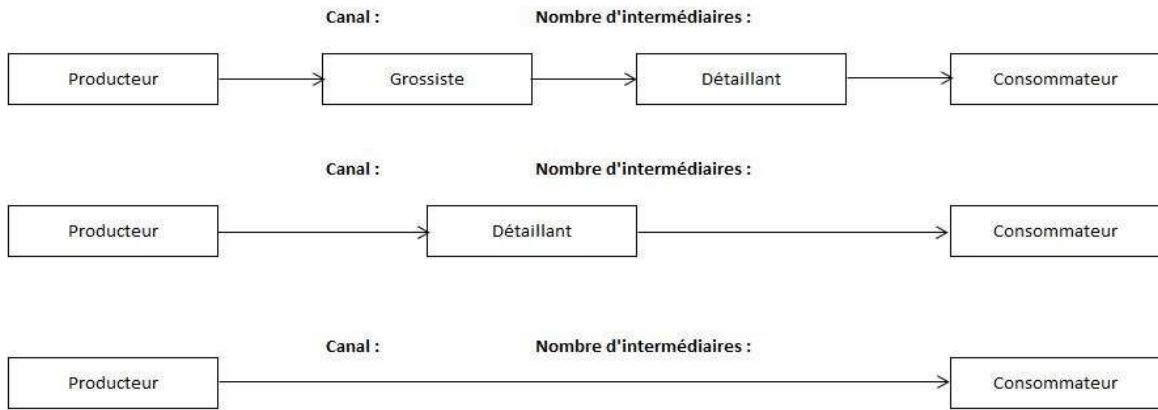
Canal : Nombre d'intermédiaires :

Producteur Grossiste Détaillant Consommateur

Canal : Nombre d'intermédiaires :

Producteur Détaillant Consommateur

Canal : Nombre d'intermédiaires :

Producteur Consommateur